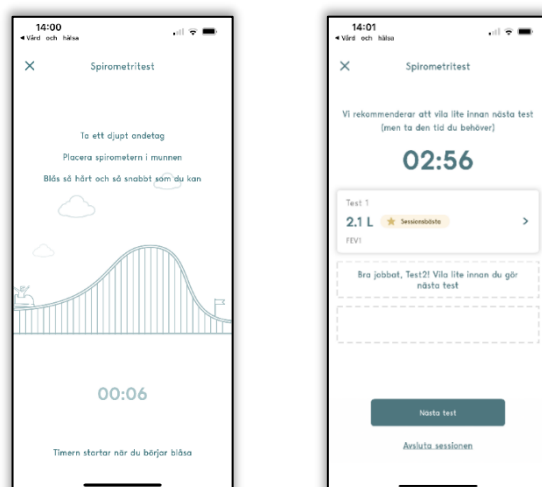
14:00
◂ Vård och hälsa

Spirometritest

Ta ett djupt andetag

Placera spirometern i munnen

Blås så hårt och så snabbt som du kan

00:06

Timern startar när du börjar blåsa

14:01
◂ Vård och hälsa

Spirometritest

Vi rekommenderar att vila lite innan nästa test (men ta den tid du behöver)

02:56

Test 1
2.1 L Sessionsbästa
FEV1

Bra jobbat, Test2! Vila lite innan du gör nästa test

Nästa test

Avsluta sessionen